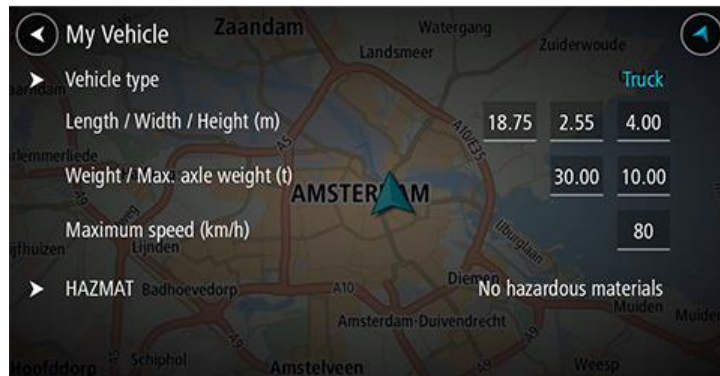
My Vehicle

Zaandam
Watergang
Landsmeer
Zuiderwoude

Vehicle type
Truck

Length / Width / Height (m)
18.75
2.55
4.00

Weight / Max. axle weight (t)
30.00
10.00

AMSTERDAM

Maximum speed (km/h)
80

HAZMAT
No hazardous materials

Lijnden
Badhoevedorp
Diemen
Amsterdam-Duivendrecht
Muiden
Schiphol
Amstelveen
Weesp
A10
A9
A5
A10/E35
Ijburglaan